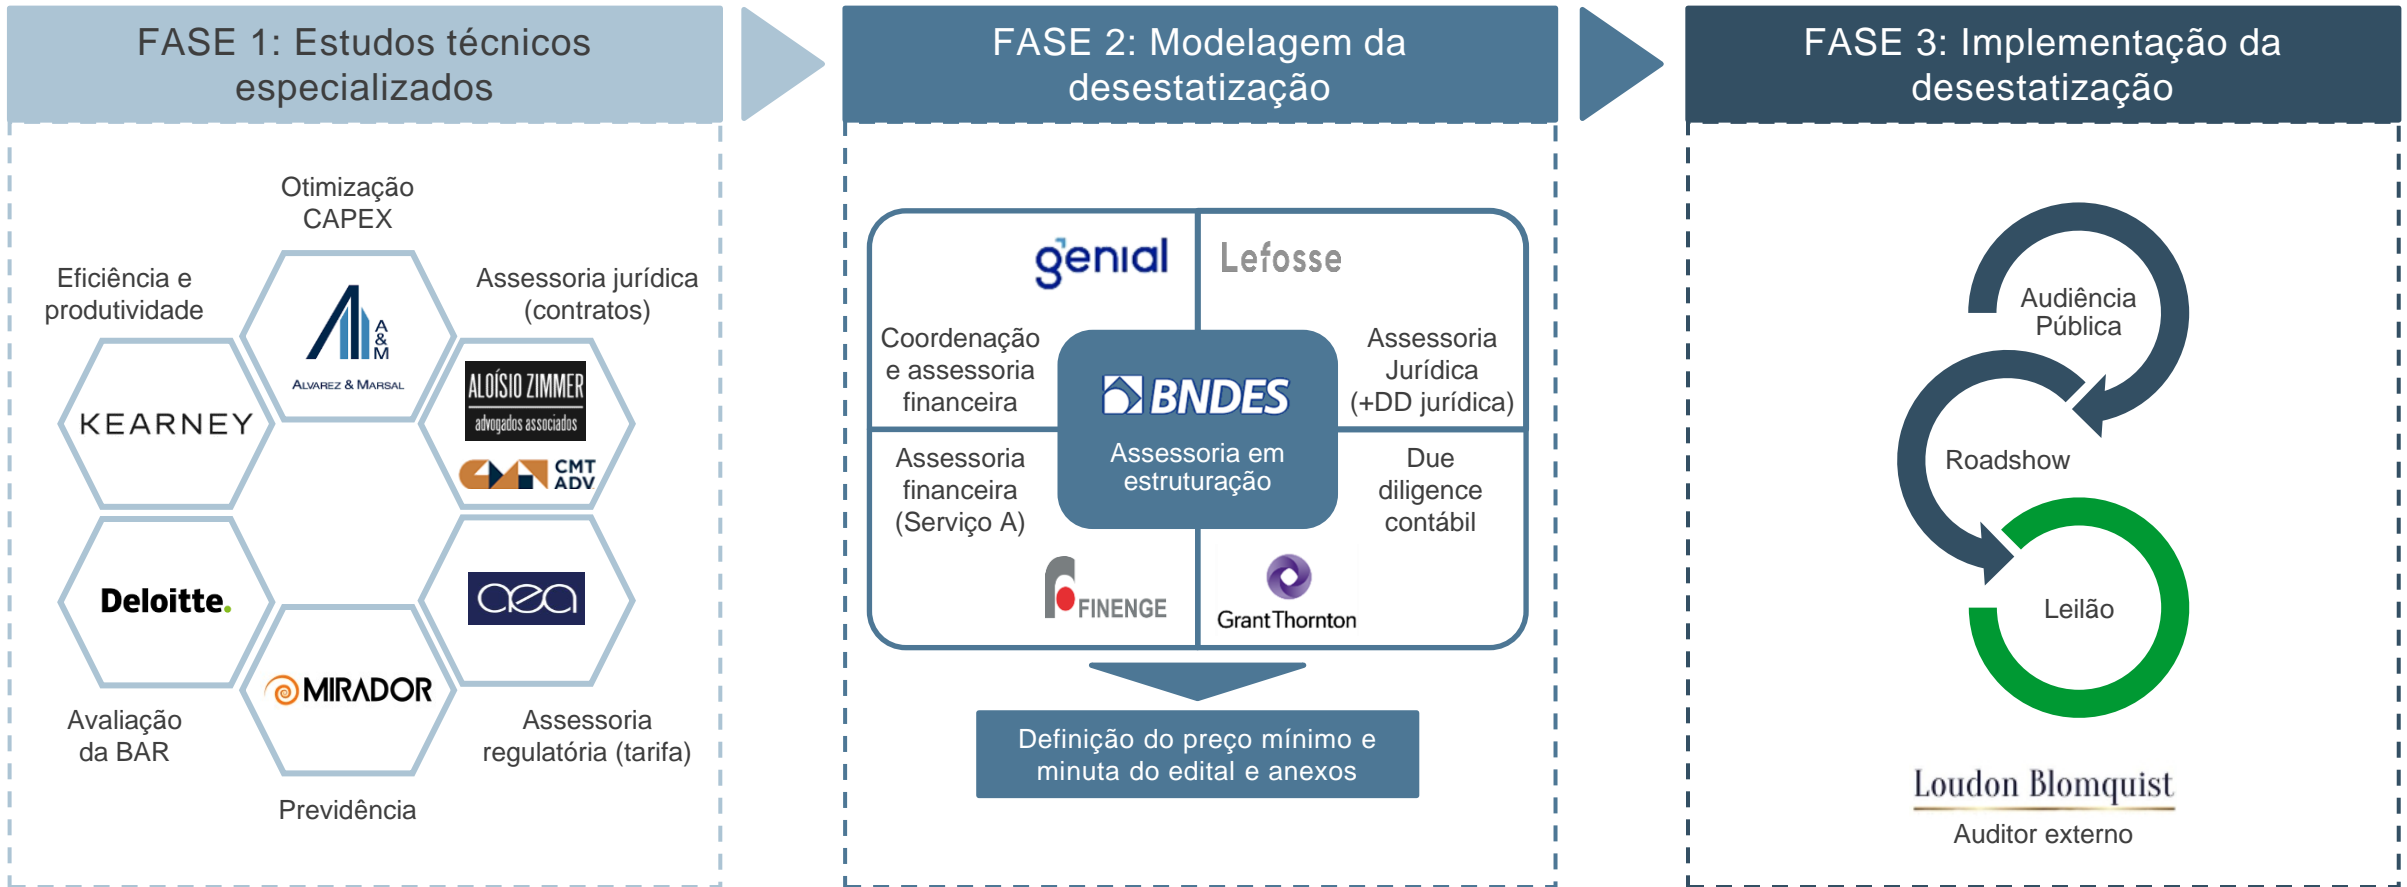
FASE 1: Estudos técnicos especializados

Otimização CAPEX

Eficiência e produtividade

Assessoria jurídica (contratos)

A & M
ALVAREZ & MARSAL

KEARNEY

ALOÍSIO ZIMMER
advogados associados

CMT ADV

Deloitte.

aea

MIRADOR

Avaliação da BAR

Assessoria regulatória (tarifa)

Previdência

FASE 2: Modelagem da desestatização

genial

Lefosse

Coordenação e assessoria financeira

BNDES
Assessoria em estruturação

Assessoria Jurídica (+DD jurídica)

Assessoria financeira (Serviço A)

Due diligence contábil

FINENGE

GrantThornton

Definição do preço mínimo e minuta do edital e anexos

FASE 3: Implementação da desestatização

Audiência Pública

Roadshow

Leilão

Loudon Blomquist
Auditor externo